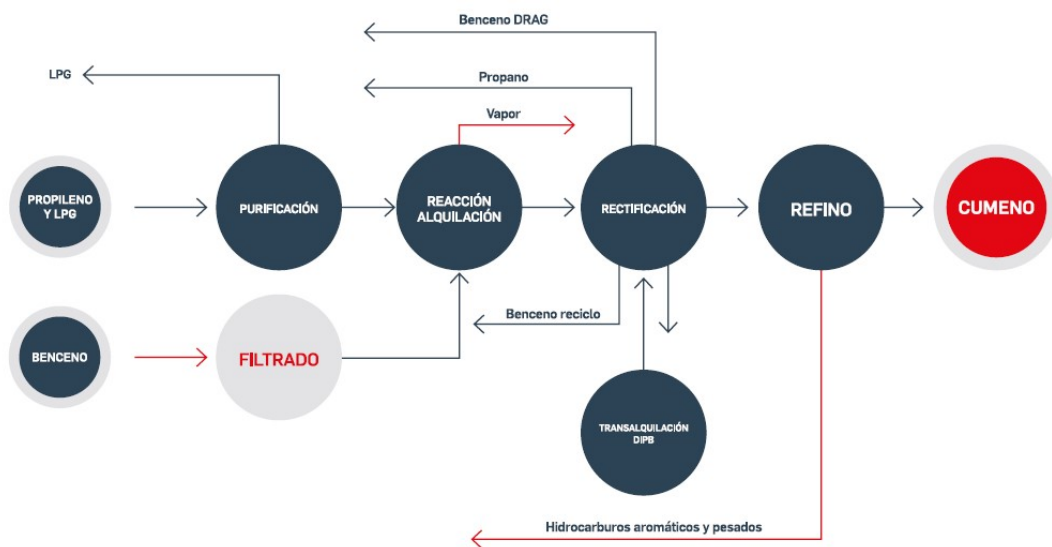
Benceno DRAG

LPG

Propano

Vapor

PROPILENO Y LPG

PURIFICACIÓN

REACCIÓN ALQUILACIÓN

RECTIFICACIÓN

REFINO

CUMENO

Benceno reciclo

BENCENO

FILTRADO

TRANSALQUILACIÓN DIPB

Hidrocarburos aromáticos y pesados